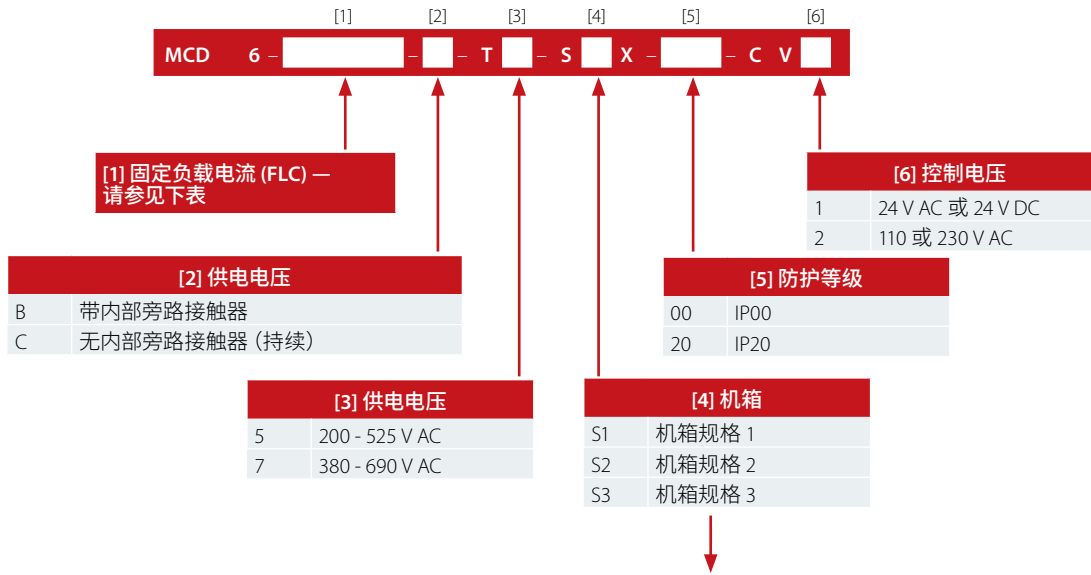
[1] [2] [3] [4] [5] [6]

MCD 6 – – – T – S X – – C V

[1] 固定负载电流 (FLC) — 请参见下表

| [2] 供电电压 | |
|---|---|
| B | 带内部旁路接触器 |
| C | 无内部旁路接触器（持续） |

| [3] 供电电压 | |
|---|---|
| 5 | 200 - 525 V AC |
| 7 | 380 - 690 V AC |

| [4] 机箱 | |
|---|---|
| S1 | 机箱规格 1 |
| S2 | 机箱规格 2 |
| S3 | 机箱规格 3 |

| [5] 防护等级 | |
|---|---|
| 00 | IP00 |
| 20 | IP20 |

| [6] 控制电压 | |
|---|---|
| 1 | 24 V AC 或 24 V DC |
| 2 | 110 或 230 V AC |